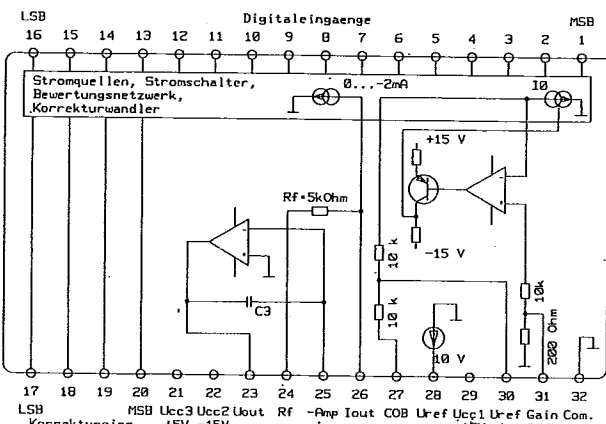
LSB
Digitaleingaenge
MSB
16 15 14 13 12 11 10 9 8 7 6 5 4 3 2 1

Stromquellen, Stromschalter, Bewertungsnetzwerk, Korrekturwandler
0...-2mA
I0

+15 V
-15 V
Rf=5kOhm
10 k
10 k
10k
200 Ohm
C3
10 V

17 18 19 20 21 22 23 24 25 26 27 28 29 30 31 32
LSB MSB Ucc3 Ucc2 Uout Rf -Amp Iout COB Uref Ucc1 Uref Gain Com.
Korrektureing. +5V -15V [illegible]